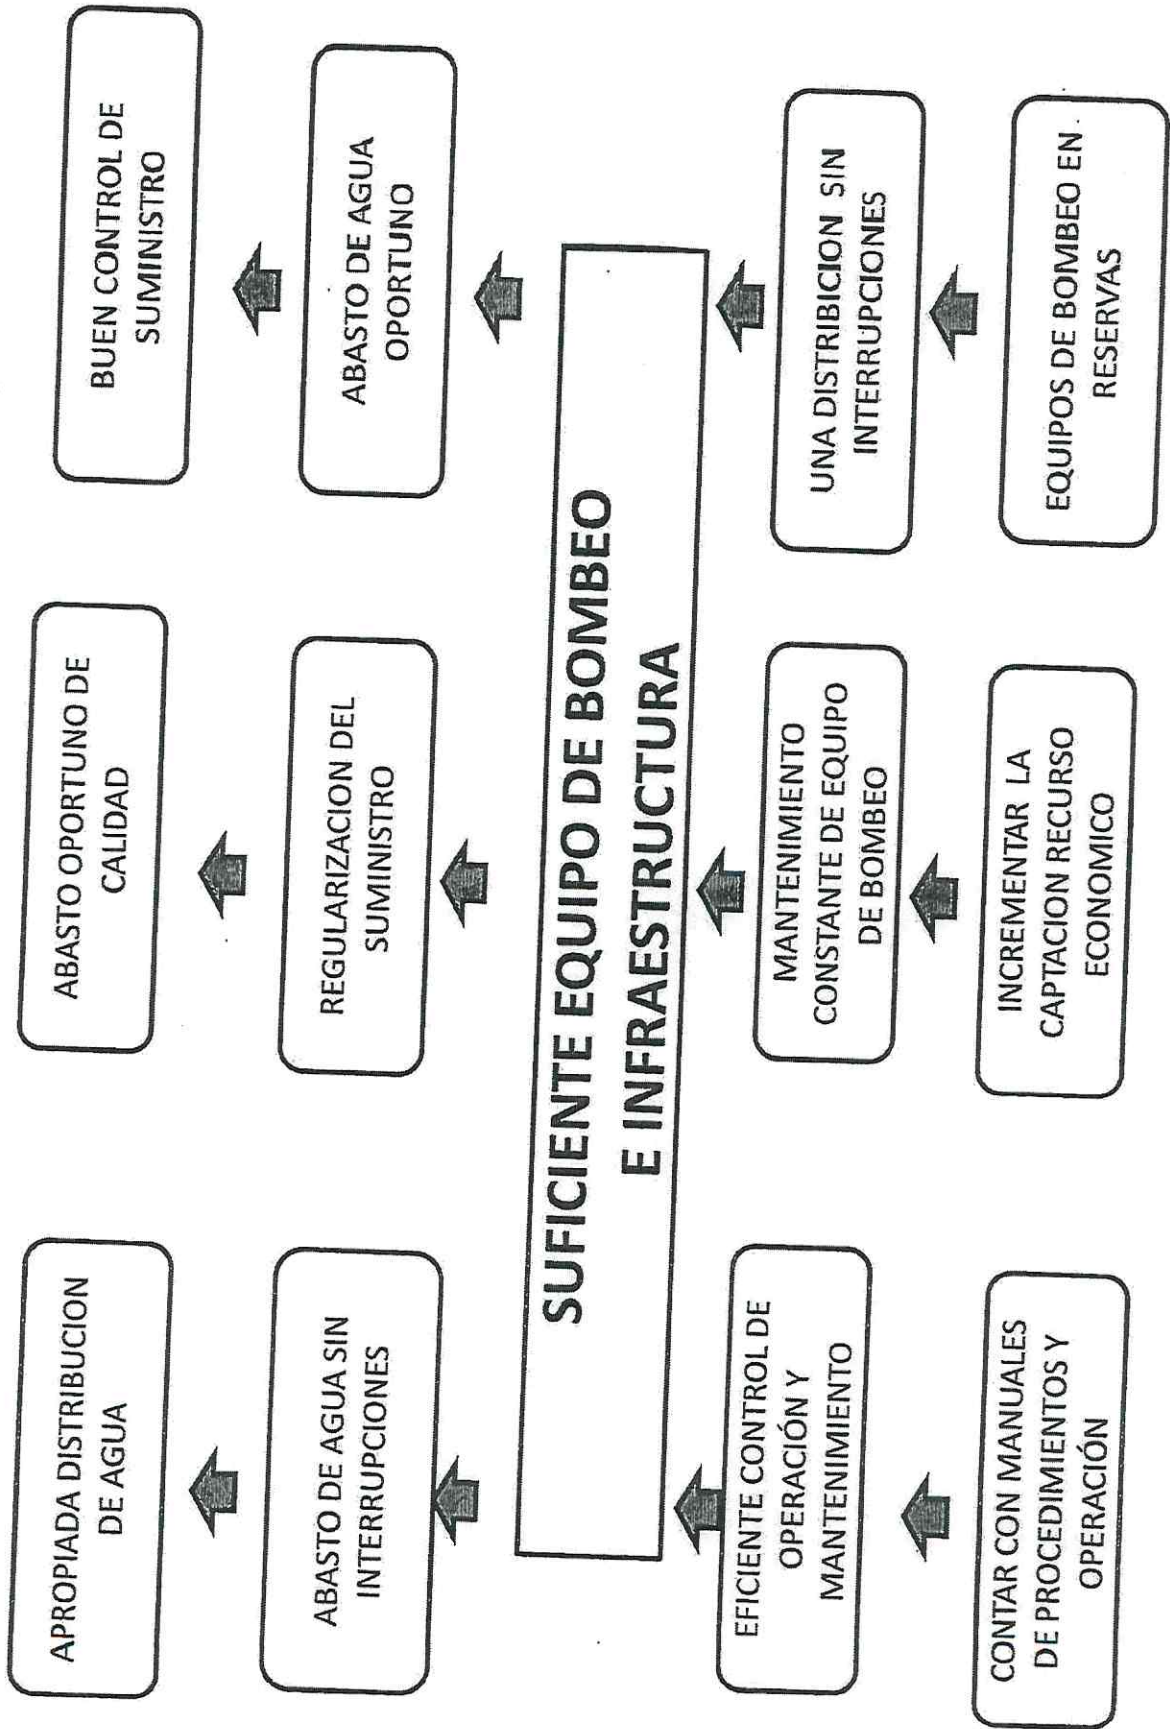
BUEN CONTROL DE SUMINISTRO

ABASTO DE AGUA OPORTUNO

ABASTO OPORTUNO DE CALIDAD

REGULARIZACION DEL SUMINISTRO

APROPIADA DISTRIBUCION DE AGUA

ABASTO DE AGUA SIN INTERRUPCIONES

SUFICIENTE EQUIPO DE BOMBEO E INFRAESTRUCTURA

UNA DISTRIBICION SIN INTERRUPCIONES

EQUIPOS DE BOMBEO EN RESERVAS

MANTENIMIENTO CONSTANTE DE EQUIPO DE BOMBEO

INCREMENTAR LA CAPTACION RECURSO ECONOMICO

EFICIENTE CONTROL DE OPERACIÓN Y MANTENIMIENTO

CONTAR CON MANUALES DE PROCEDIMIENTOS Y OPERACIÓN